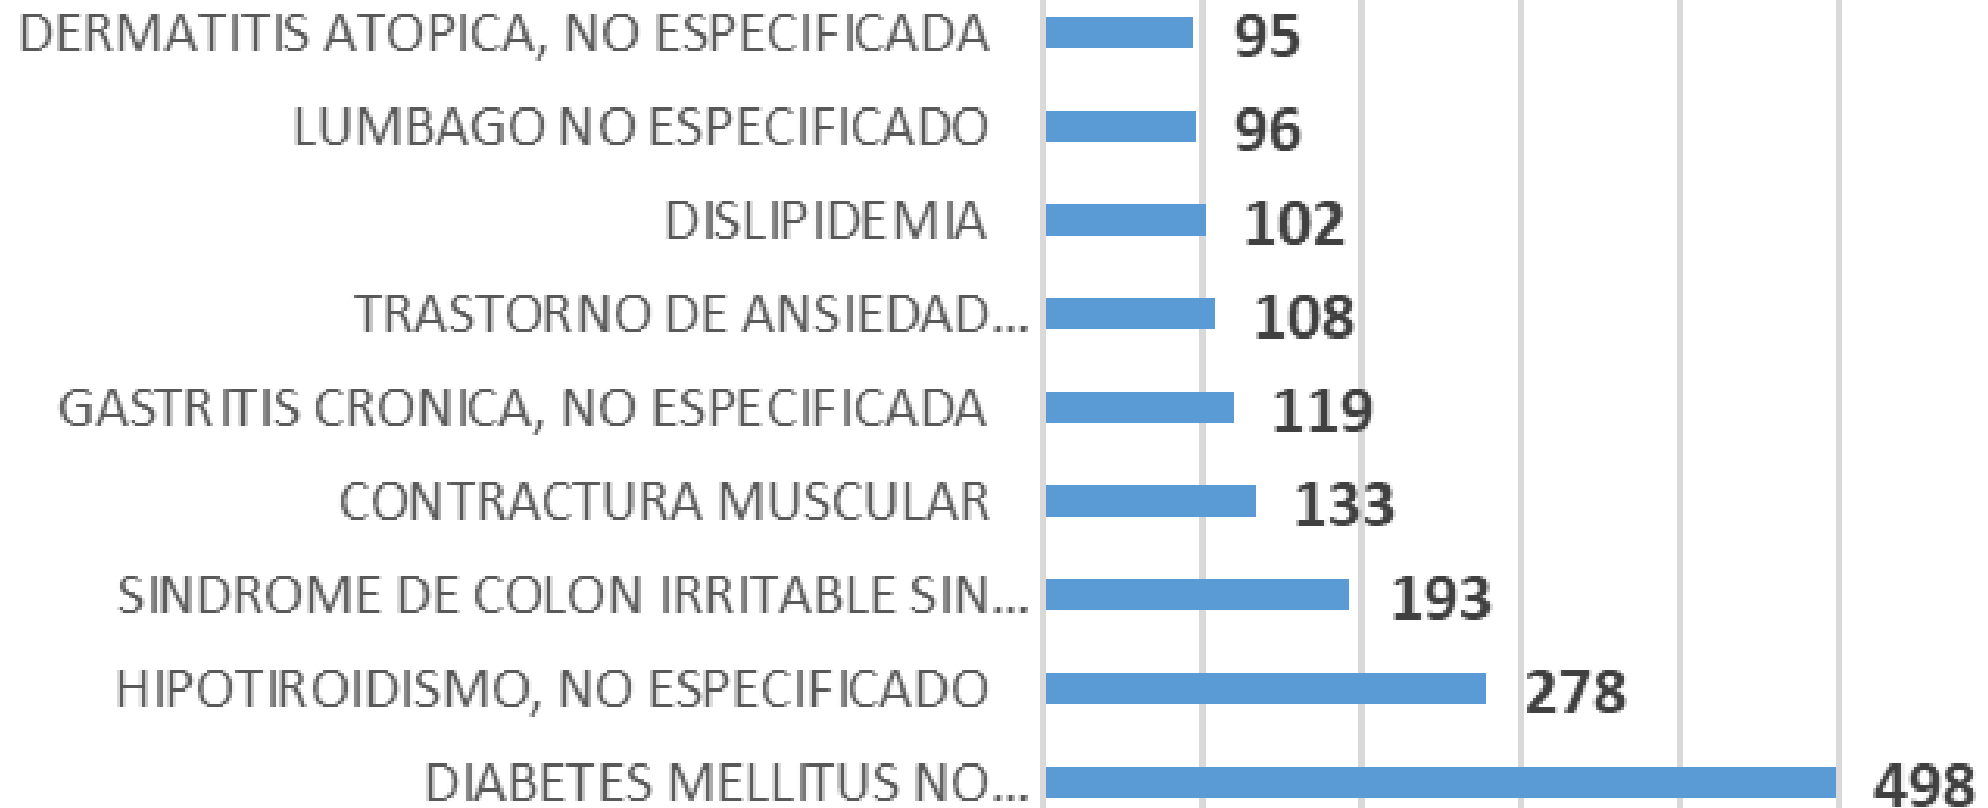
| | |
|---|---|
| DERMATITIS ATOPICA, NO ESPECIFICADA | 95 |
| LUMBAGO NO ESPECIFICADO | 96 |
| DISLIPIDEMIA | 102 |
| TRASTORNO DE ANSIEDAD... | 108 |
| GASTRITIS CRONICA, NO ESPECIFICADA | 119 |
| CONTRACTURA MUSCULAR | 133 |
| SINDROME DE COLON IRRITABLE SIN... | 193 |
| HIPOTIROIDISMO, NO ESPECIFICADO | 278 |
| DIABETES MELLITUS NO... | 498 |